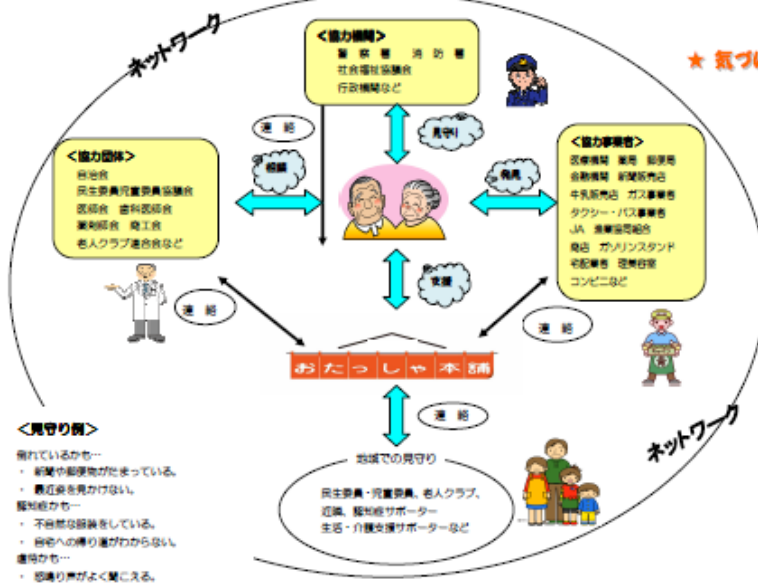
ネットワーク

＜協力機関＞
警察署　消防署
社会福祉協議会
行政機関など

★ 気づ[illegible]

連絡

見守り

相談

＜協力団体＞
自治会
民生委員児童委員協議会
医師会　歯科医師会
薬剤師会　商工会
老人クラブ連合会など

発見

＜協力事業者＞
医療機関　薬局　郵便局
金融機関　新聞販売店
牛乳販売店　ガス事業者
タクシー・バス事業者
JA　農業協同組合
商店　ガソリンスタンド
宅配業者　理美容室
コンビニなど

支援

連絡

連絡

おたっしゃ本舗

連絡

＜見守り例＞
倒れているかも…
・新聞や郵便物がたまっている。
・最近姿を見かけない。
認知症かも…
・不自然な服装をしている。
・自宅への帰り道がわからない。
虐待かも…
・怒鳴り声がよく聞こえる。

ネットワーク

地域での見守り

民生委員・児童委員、老人クラブ、
近隣、認知症サポーター
生活・介護支援サポーターなど